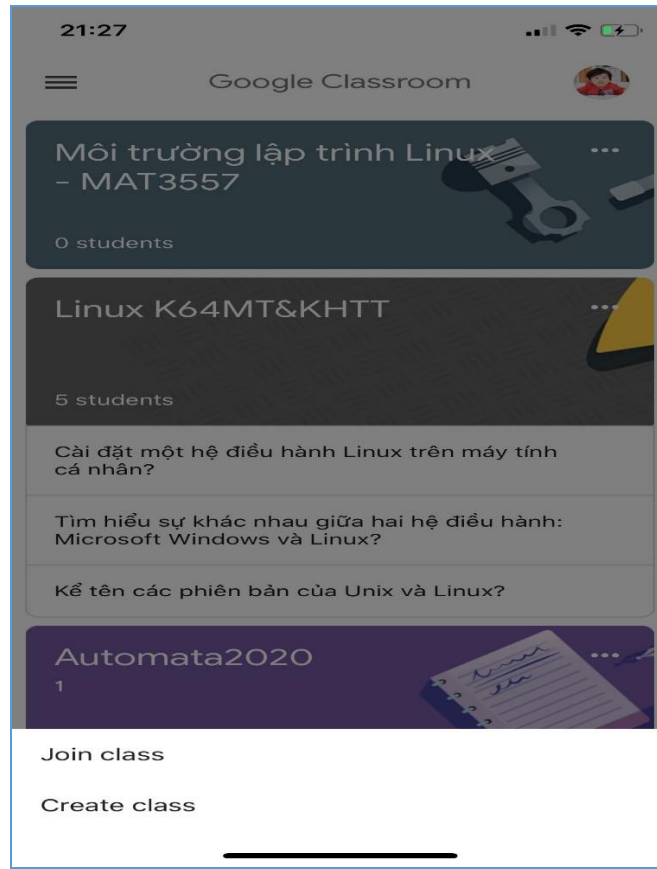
21:27

Google Classroom

Môi trường lập trình Linux - MAT3557

0 students

Linux K64MT&KHTT

5 students

Cài đặt một hệ điều hành Linux trên máy tính cá nhân?

Tìm hiểu sự khác nhau giữa hai hệ điều hành: Microsoft Windows và Linux?

Kể tên các phiên bản của Unix và Linux?

Automata2020

1

Join class

Create class